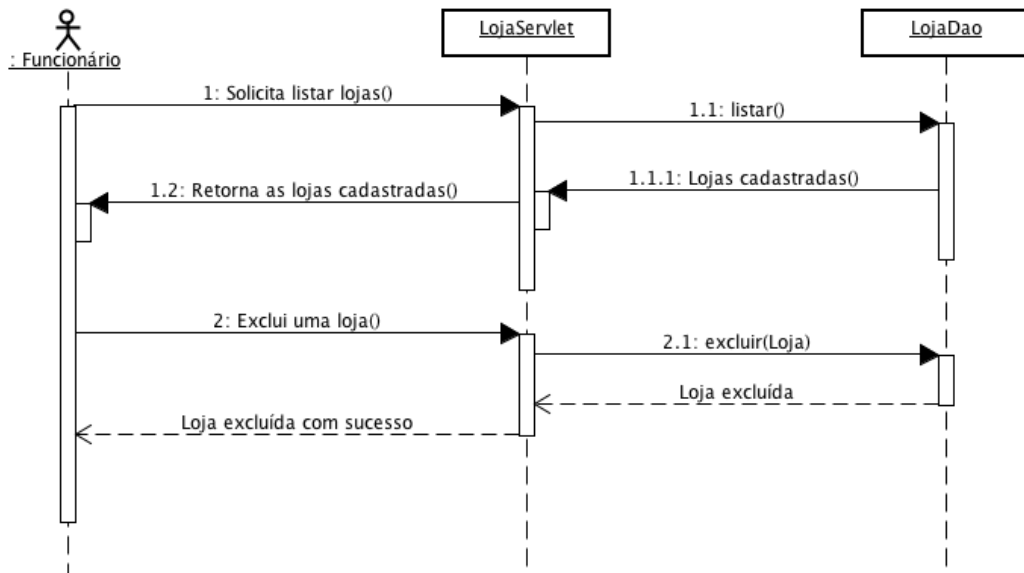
: Funcionário

LojaServlet

LojaDao

1: Solicita listar lojas()

1.1: listar()

1.1.1: Lojas cadastradas()

1.2: Retorna as lojas cadastradas()

2: Exclui uma loja()

2.1: excluir(Loja)

Loja excluída

Loja excluída com sucesso